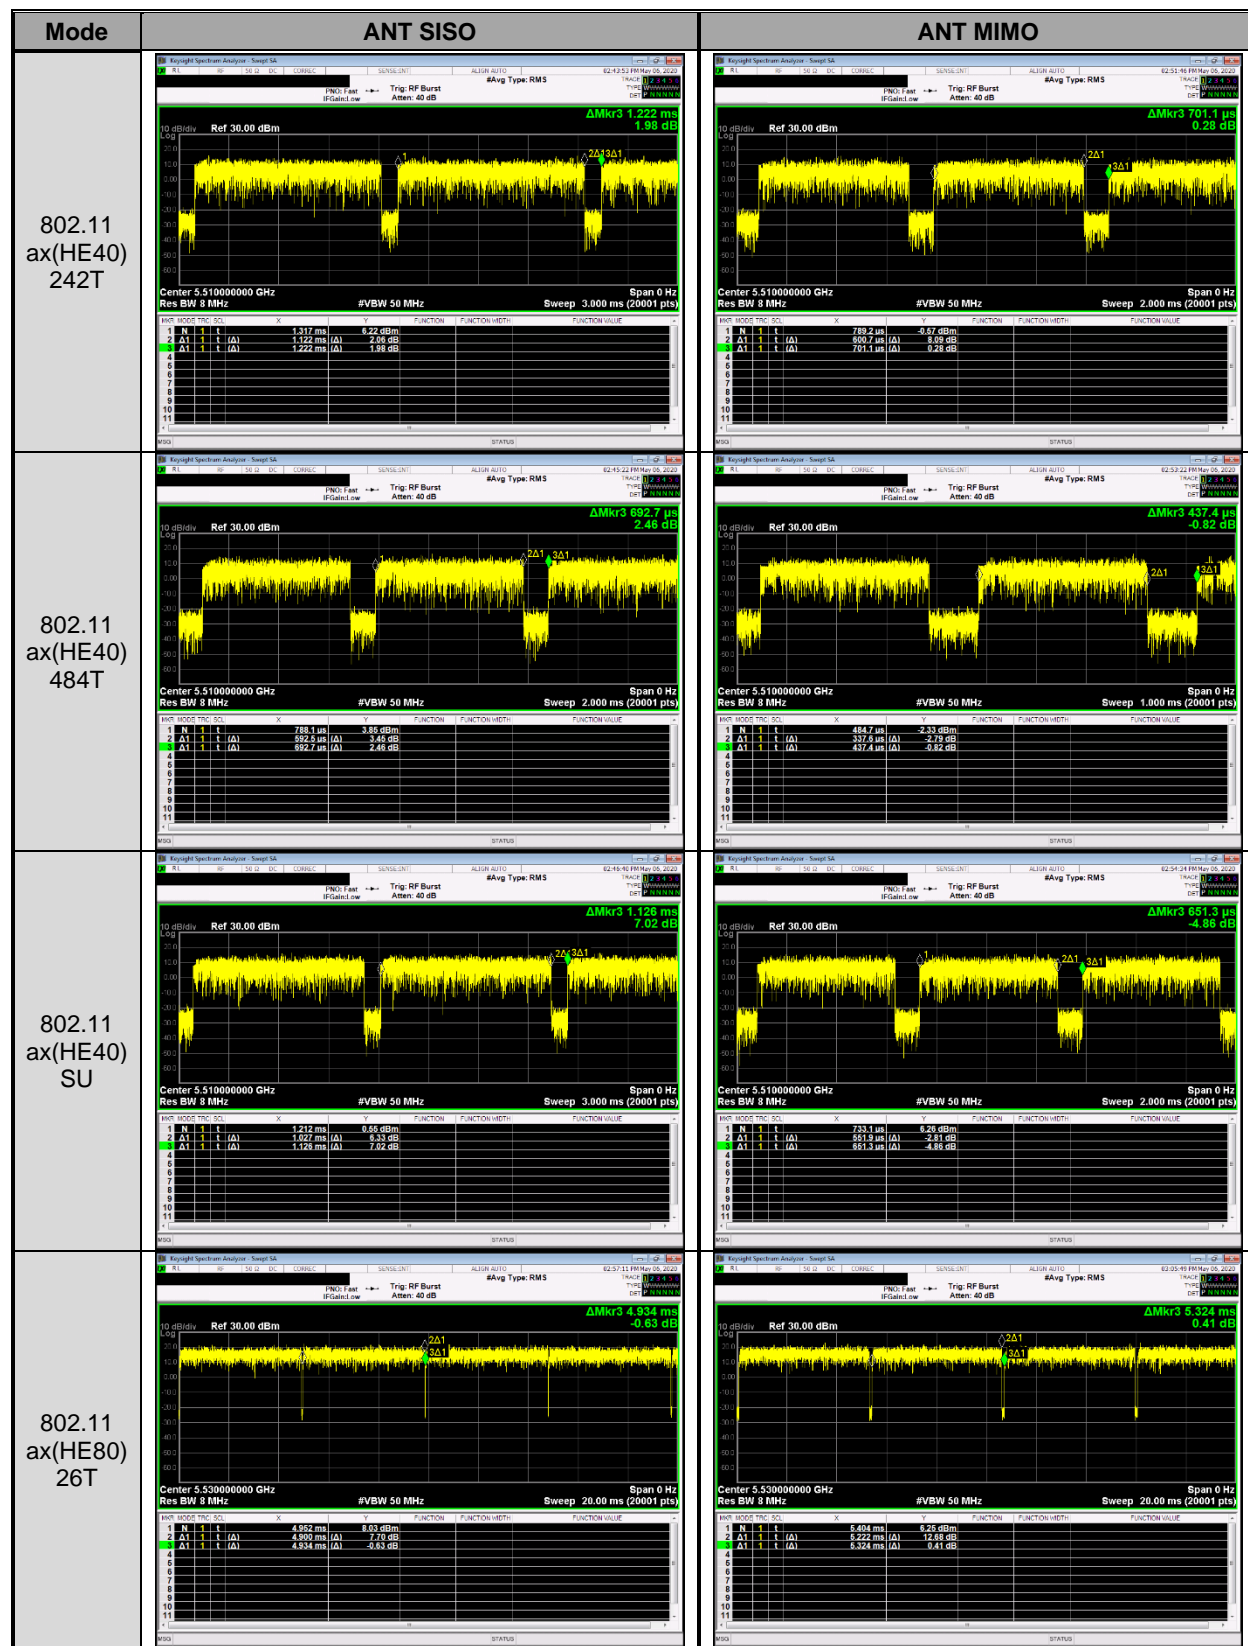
| Mode | ANT SISO | ANT MIMO |
|---|---|---|
| 802.11 ax(HE40) 242T | #Avg Type: RMS<br>PNO: Fast Trig: RF Burst<br>IFGain:Low Atten: 40 dB<br>ΔMkr3 1.222 ms<br>1.98 dB<br>10 dB/div Ref 30.00 dBm<br>Center 5.510000000 GHz Span 0 Hz<br>Res BW 8 MHz #VBW 50 MHz Sweep 3.000 ms (20001 pts)<br>1 N 1 t 1.317 ms 6.22 dBm<br>2 Δ1 1 t (Δ) 1.122 ms (Δ) 2.06 dB<br>3 Δ1 1 t (Δ) 1.222 ms (Δ) 1.98 dB | #Avg Type: RMS<br>PNO: Fast Trig: RF Burst<br>IFGain:Low Atten: 40 dB<br>ΔMkr3 701.1 µs<br>0.28 dB<br>10 dB/div Ref 30.00 dBm<br>Center 5.510000000 GHz Span 0 Hz<br>Res BW 8 MHz #VBW 50 MHz Sweep 2.000 ms (20001 pts)<br>1 N 1 t 789.2 µs -0.67 dBm<br>2 Δ1 1 t (Δ) 600.7 µs (Δ) 8.09 dB<br>3 Δ1 1 t (Δ) 701.1 µs (Δ) 0.28 dB |
| 802.11 ax(HE40) 484T | #Avg Type: RMS<br>PNO: Fast Trig: RF Burst<br>IFGain:Low Atten: 40 dB<br>ΔMkr3 692.7 µs<br>2.46 dB<br>10 dB/div Ref 30.00 dBm<br>Center 5.510000000 GHz Span 0 Hz<br>Res BW 8 MHz #VBW 50 MHz Sweep 2.000 ms (20001 pts)<br>1 N 1 t 788.1 µs 3.86 dBm<br>2 Δ1 1 t (Δ) 592.5 µs (Δ) 3.45 dB<br>3 Δ1 1 t (Δ) 692.7 µs (Δ) 2.46 dB | #Avg Type: RMS<br>PNO: Fast Trig: RF Burst<br>IFGain:Low Atten: 40 dB<br>ΔMkr3 437.4 µs<br>-0.82 dB<br>10 dB/div Ref 30.00 dBm<br>Center 5.510000000 GHz Span 0 Hz<br>Res BW 8 MHz #VBW 50 MHz Sweep 1.000 ms (20001 pts)<br>1 N 1 t 484.7 µs -2.33 dBm<br>2 Δ1 1 t (Δ) 337.6 µs (Δ) -2.79 dB<br>3 Δ1 1 t (Δ) 437.4 µs (Δ) -0.82 dB |
| 802.11 ax(HE40) SU | #Avg Type: RMS<br>PNO: Fast Trig: RF Burst<br>IFGain:Low Atten: 40 dB<br>ΔMkr3 1.126 ms<br>7.02 dB<br>10 dB/div Ref 30.00 dBm<br>Center 5.510000000 GHz Span 0 Hz<br>Res BW 8 MHz #VBW 50 MHz Sweep 3.000 ms (20001 pts)<br>1 N 1 t 1.212 ms 0.55 dBm<br>2 Δ1 1 t (Δ) 1.027 ms (Δ) 6.33 dB<br>3 Δ1 1 t (Δ) 1.126 ms (Δ) 7.02 dB | #Avg Type: RMS<br>PNO: Fast Trig: RF Burst<br>IFGain:Low Atten: 40 dB<br>ΔMkr3 651.3 µs<br>-4.86 dB<br>10 dB/div Ref 30.00 dBm<br>Center 5.510000000 GHz Span 0 Hz<br>Res BW 8 MHz #VBW 50 MHz Sweep 2.000 ms (20001 pts)<br>1 N 1 t 733.1 µs 6.26 dBm<br>2 Δ1 1 t (Δ) 551.9 µs (Δ) -2.81 dB<br>3 Δ1 1 t (Δ) 651.3 µs (Δ) -4.86 dB |
| 802.11 ax(HE80) 26T | #Avg Type: RMS<br>PNO: Fast Trig: RF Burst<br>IFGain:Low Atten: 40 dB<br>ΔMkr3 4.934 ms<br>-0.63 dB<br>10 dB/div Ref 30.00 dBm<br>Center 5.530000000 GHz Span 0 Hz<br>Res BW 8 MHz #VBW 50 MHz Sweep 20.00 ms (20001 pts)<br>1 N 1 t 4.952 ms 8.03 dBm<br>2 Δ1 1 t (Δ) 4.900 ms (Δ) 7.70 dB<br>3 Δ1 1 t (Δ) 4.934 ms (Δ) -0.63 dB | #Avg Type: RMS<br>PNO: Fast Trig: RF Burst<br>IFGain:Low Atten: 40 dB<br>ΔMkr3 5.324 ms<br>0.41 dB<br>10 dB/div Ref 30.00 dBm<br>Center 5.530000000 GHz Span 0 Hz<br>Res BW 8 MHz #VBW 50 MHz Sweep 20.00 ms (20001 pts)<br>1 N 1 t 5.404 ms 6.25 dBm<br>2 Δ1 1 t (Δ) 5.222 ms (Δ) 12.68 dB<br>3 Δ1 1 t (Δ) 5.324 ms (Δ) 0.41 dB |